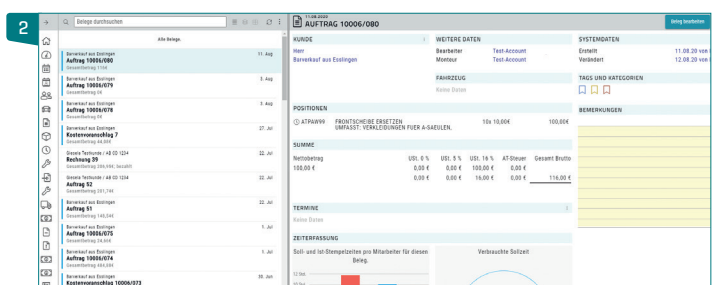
2

Belege durchsuchen

Alle Belege

Barverkauf aus Esslingen
Auftrag 10006/080
Gesamtbetrag 116€
11. Aug

Barverkauf aus Esslingen
Auftrag 10006/079
Gesamtbetrag 0€
3. Aug

Barverkauf aus Esslingen
Auftrag 10006/078
Gesamtbetrag 0€
3. Aug

Barverkauf aus Esslingen
Kostenvoranschlag 7
Gesamtbetrag 46,00€
27. Jul

Gisela Testkunde / AB CO 1234
Rechnung 39
Gesamtbetrag 205,99€, bezahlt
22. Jul

Gisela Testkunde / AB CD 1234
Auftrag 52
Gesamtbetrag 201,14€
22. Jul

Barverkauf aus Esslingen
Auftrag 51
Gesamtbetrag 146,54€
22. Jul

Barverkauf aus Esslingen
Auftrag 10006/075
Gesamtbetrag 24,60€
1. Jul

Barverkauf aus Esslingen
Auftrag 10006/074
Gesamtbetrag 484,60€
1. Jul

Barverkauf aus Esslingen
Kostenvoranschlag 10006/073
30. Jun

11.08.2020
AUFTRAG 10006/080

Beleg bearbeiten

KUNDE
Herr
Barverkauf aus Esslingen

WEITERE DATEN
Bearbeiter Test-Account
Monteur Test-Account

FAHRZEUG
Keine Daten

SYSTEMDATEN
Erstellt 11.08.20 von
Verändert 12.08.20 von

TAGS UND KATEGORIEN

BEMERKUNGEN

POSITIONEN
ATPAW99 FRONTSCHEIBE ERSETZEN 10x 10,00€ 100,00€
UMFASST: VERKLEIDUNGEN FUER A-SAEULEN,

SUMME

| Nettobetrag | USt. 0 % | USt. 5 % | USt. 16 % | AT-Steuer | Gesamt Brutto |
|---|---|---|---|---|---|
| 100,00 € | 0,00 € | 0,00 € | 100,00 € | 0,00 € | |
| | 0,00 € | 0,00 € | 16,00 € | 0,00 € | 116,00 € |

TERMINE
Keine Daten

ZEITERFASSUNG
Soll- und Ist-Stempelzeiten pro Mitarbeiter für diesen Beleg.
Verbrauchte Sollzeit
12 Std.
10 Std.